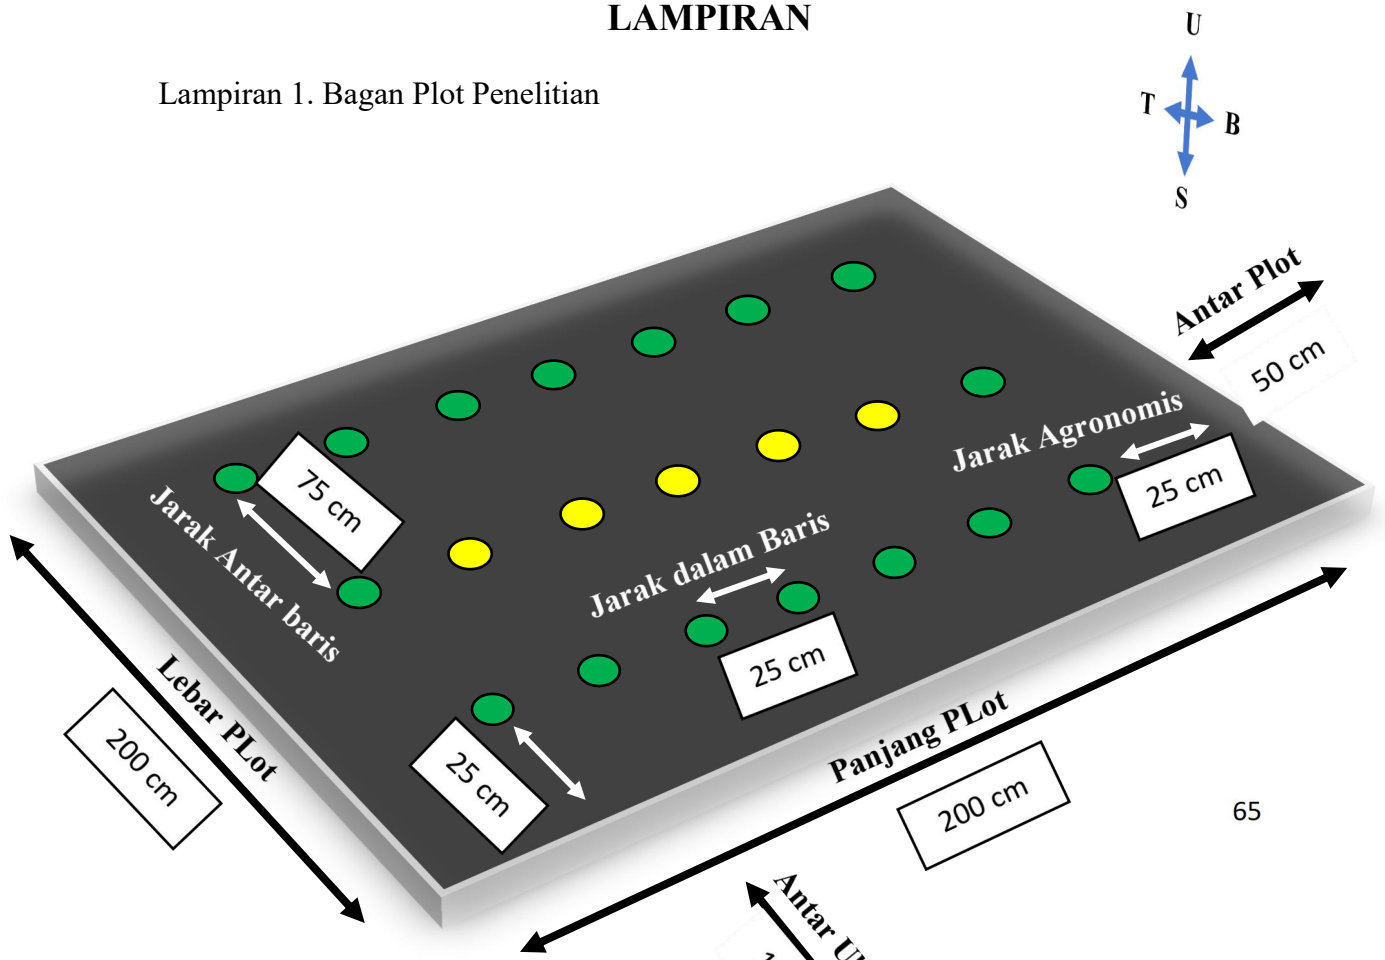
LAMPIRAN

Lampiran 1. Bagan Plot Penelitian

U
T
B
S

Antar Plot
50 cm

Jarak Agronomis
25 cm

75 cm
Jarak Antar baris

Jarak dalam Baris
25 cm

Lebar PLot
200 cm

25 cm

Panjang PLot
200 cm

65

Antar U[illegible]